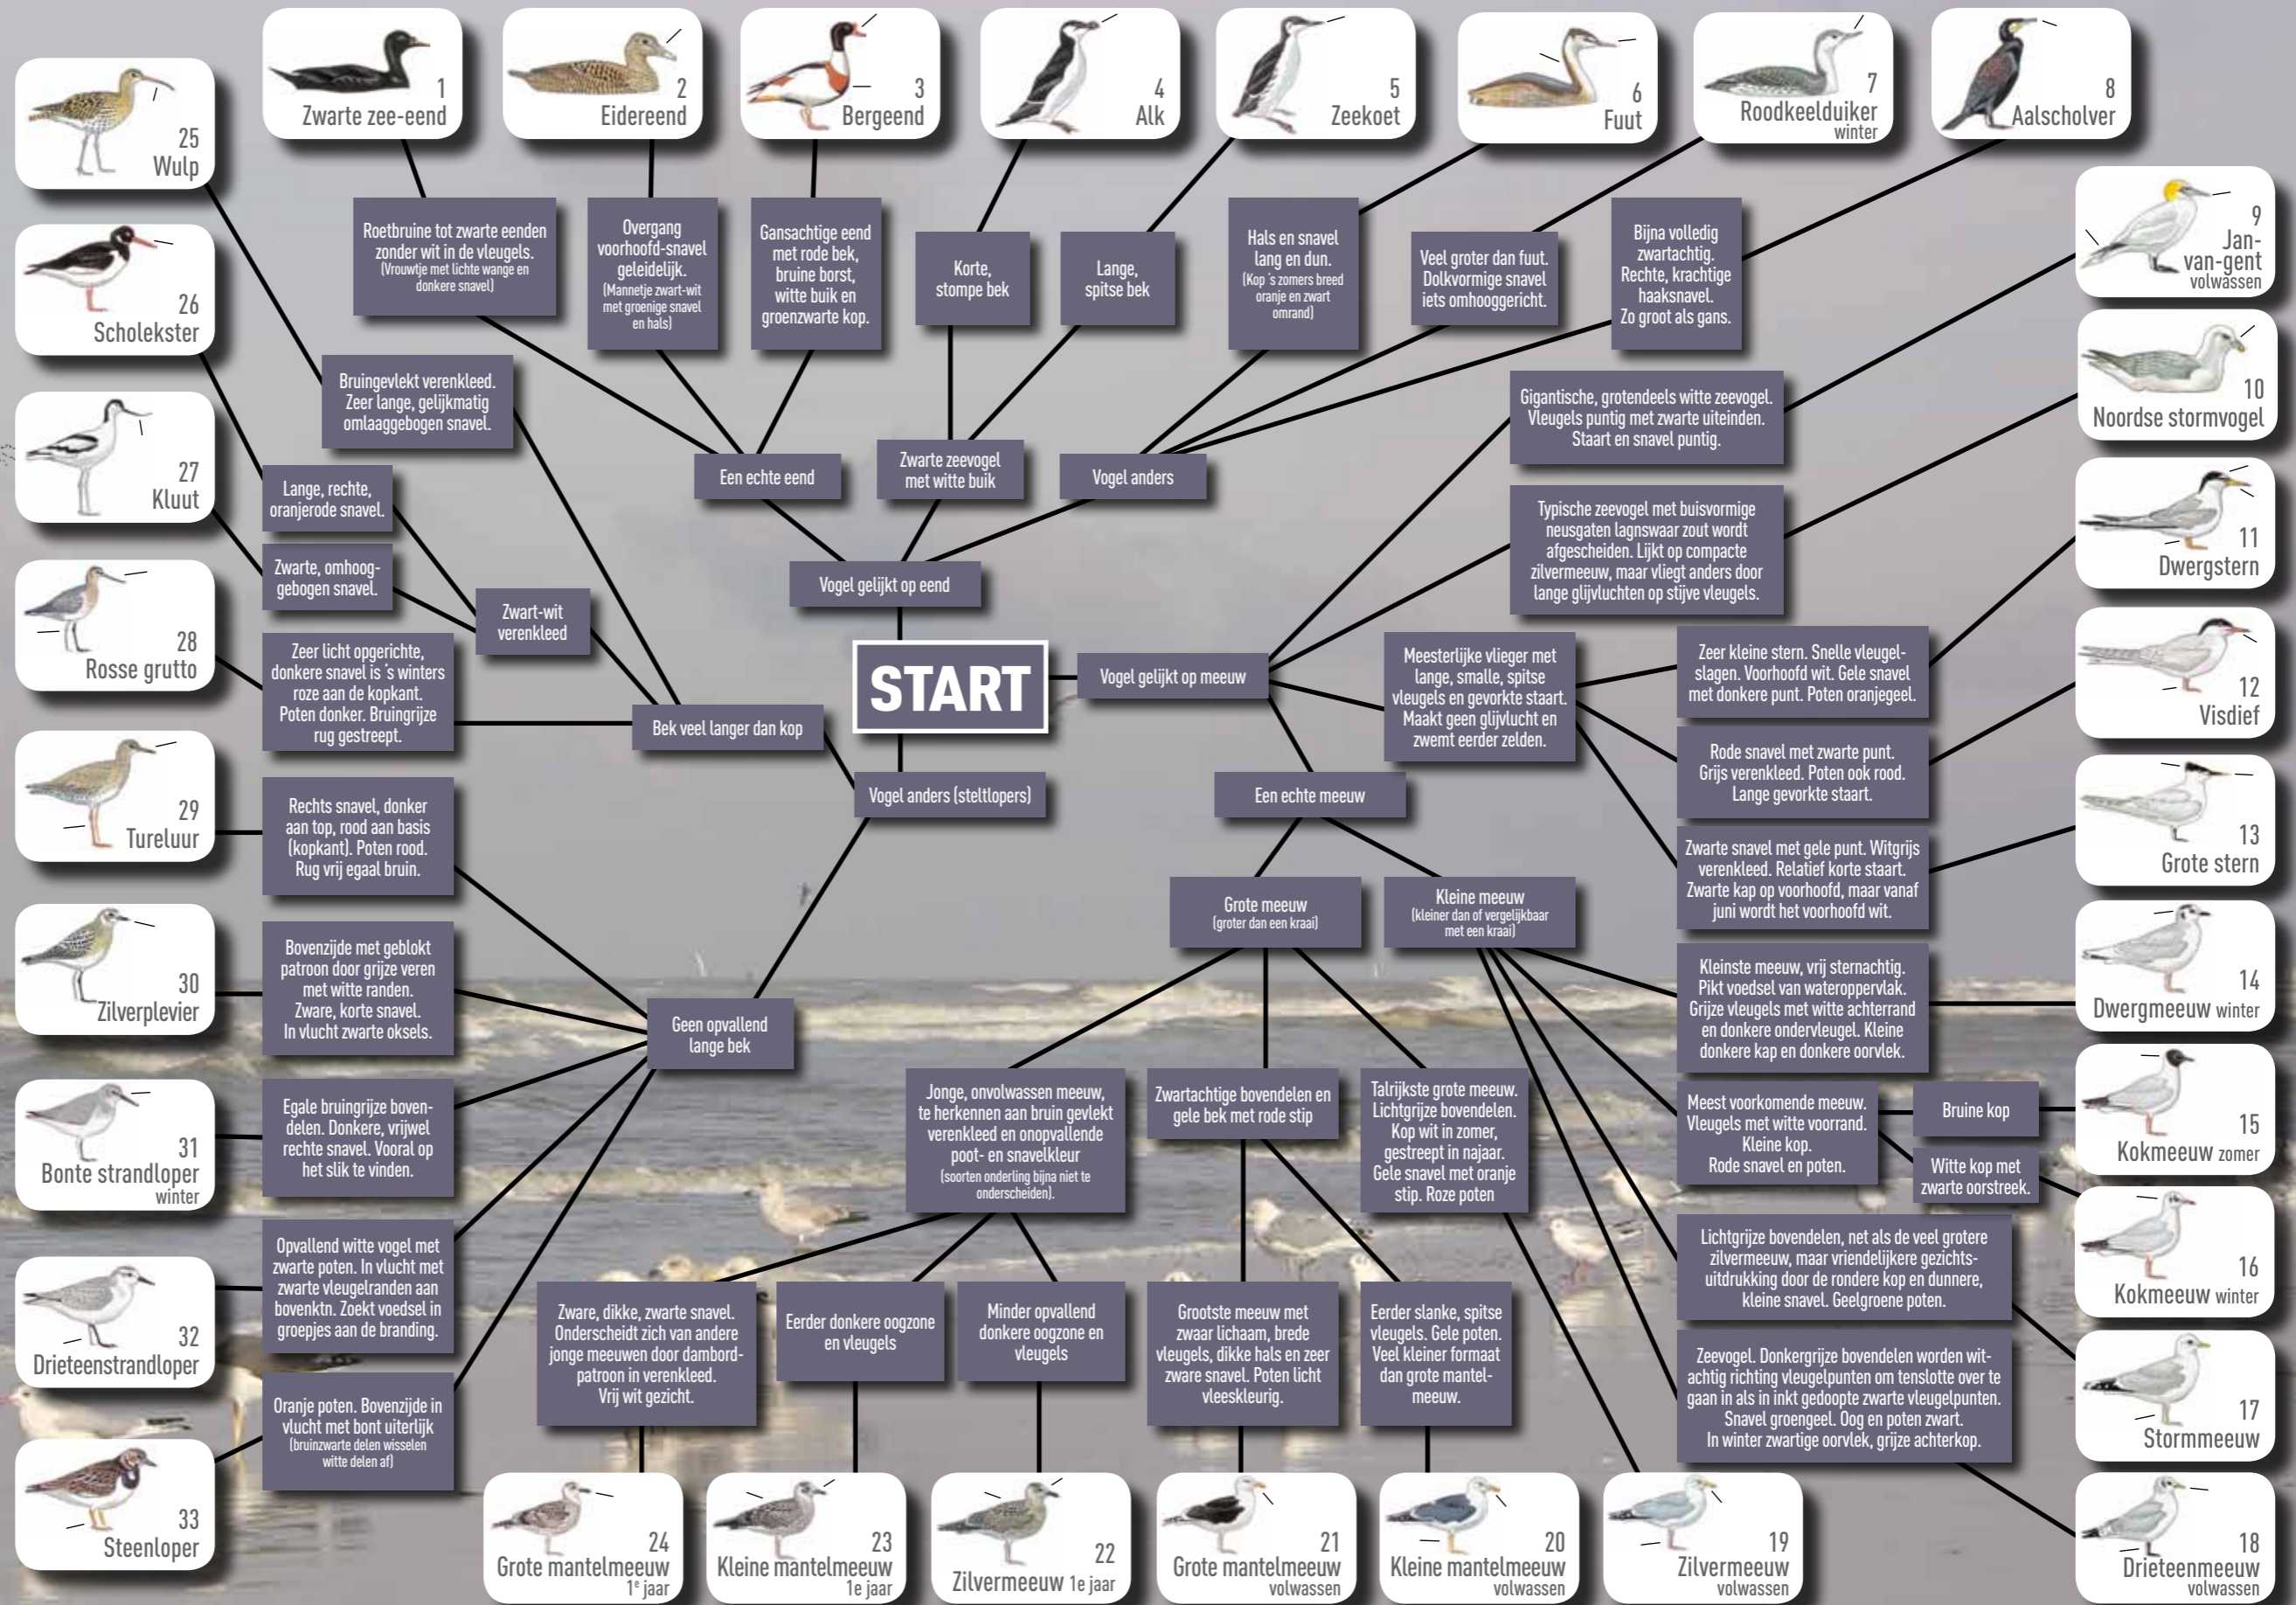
25 Wulp

1 Zwarte zee-eend

2 Eidereend

3 Bergeend

4 Alk

5 Zeekoet

6 Fuut

7 Roodkeelduiker winter

8 Aalscholver

26 Scholekster

27 Kluut

28 Rosse grutto

29 Tureluur

30 Zilverplevier

31 Bonte strandloper winter

32 Drieteenstrandloper

33 Steenloper

9 Jan-van-gent volwassen

10 Noordse stormvogel

11 Dwergstern

12 Visdief

13 Grote stern

14 Dwergmeeuw winter

15 Kokmeeuw zomer

16 Kokmeeuw winter

17 Stormmeeuw

18 Drieteenmeeuw volwassen

24 Grote mantelmeeuw 1e jaar

23 Kleine mantelmeeuw 1e jaar

22 Zilvermeeuw 1e jaar

21 Grote mantelmeeuw volwassen

20 Kleine mantelmeeuw volwassen

19 Zilvermeeuw volwassen

START

Vogel gelijkt op eend

Een echte eend

Zwarte zeevogel met witte buik

Vogel anders

Roetbruine tot zwarte eenden zonder wit in de vleugels. (Vrouwtje met lichte wange en donkere snavel)

Overgang voorhoofd-snavel geleidelijk. (Mannetje zwart-wit met groenige snavel en hals)

Gansachtige eend met rode bek, bruine borst, witte buik en groenzwarte kop.

Korte, stompe bek

Lange, spitse bek

Hals en snavel lang en dun. (Kop 's zomers breed oranje en zwart omrand)

Veel groter dan fuut. Dolkvormige snavel iets omhooggericht.

Bijna volledig zwartachtig. Rechte, krachtige haaksnavel. Zo groot als gans.

Vogel gelijkt op meeuw

Gigantische, grotendeels witte zeevogel. Vleugels puntig met zwarte uiteinden. Staart en snavel puntig.

Typische zeevogel met buisvormige neusgaten lagnswaar zout wordt afgescheiden. Lijkt op compacte zilvermeeuw, maar vliegt anders door lange glijvluchten op stijve vleugels.

Meesterlijke vlieger met lange, smalle, spitse vleugels en gevorkte staart. Maakt geen glijvlucht en zwemt eerder zelden.

Zeer kleine stern. Snelle vleugelslagen. Voorhoofd wit. Gele snavel met donkere punt. Poten oranjegeel.

Rode snavel met zwarte punt. Grijs verenkleed. Poten ook rood. Lange gevorkte staart.

Zwarte snavel met gele punt. Witgrijs verenkleed. Relatief korte staart. Zwarte kap op voorhoofd, maar vanaf juni wordt het voorhoofd wit.

Een echte meeuw

Grote meeuw (groter dan een kraai)

Kleine meeuw (kleiner dan of vergelijkbaar met een kraai)

Kleinste meeuw, vrij sternachtig. Pikt voedsel van wateroppervlak. Grijze vleugels met witte achterrand en donkere ondervleugel. Kleine donkere kap en donkere oorvlek.

Meest voorkomende meeuw. Vleugels met witte voorrand. Kleine kop. Rode snavel en poten.

Bruine kop

Witte kop met zwarte oorstreek.

Lichtgrijze bovendelen, net als de veel grotere zilvermeeuw, maar vriendelijkere gezichtsuitdrukking door de rondere kop en dunnere, kleine snavel. Geelgroene poten.

Zeevogel. Donkergrijze bovendelen worden witachtig richting vleugelpunten om tenslotte over te gaan in als in inkt gedoopte zwarte vleugelpunten. Snavel groengeel. Oog en poten zwart. In winter zwartige oorvlek, grijze achterkop.

Jonge, onvolwassen meeuw, te herkennen aan bruin gevlekt verenkleed en onopvallende poot- en snavelkleur (soorten onderling bijna niet te onderscheiden).

Zwartachtige bovendelen en gele bek met rode stip

Talrijkste grote meeuw. Lichtgrijze bovendelen. Kop wit in zomer, gestreept in najaar. Gele snavel met oranje stip. Roze poten

Zware, dikke, zwarte snavel. Onderscheidt zich van andere jonge meeuwen door dambordpatroon in verenkleed. Vrij wit gezicht.

Eerder donkere oogzone en vleugels

Minder opvallend donkere oogzone en vleugels

Grootste meeuw met zwaar lichaam, brede vleugels, dikke hals en zeer zware snavel. Poten licht vleeskleurig.

Eerder slanke, spitse vleugels. Gele poten. Veel kleiner formaat dan grote mantelmeeuw.

Vogel anders (steltlopers)

Bek veel langer dan kop

Zwart-wit verenkleed

Bruingevlekt verenkleed. Zeer lange, gelijkmatig omlaaggebogen snavel.

Lange, rechte, oranjerode snavel.

Zwarte, omhooggebogen snavel.

Zeer licht opgerichte, donkere snavel is 's winters roze aan de kopkant. Poten donker. Bruingrijze rug gestreept.

Rechts snavel, donker aan top, rood aan basis (kopkant). Poten rood. Rug vrij egaal bruin.

Geen opvallend lange bek

Bovenzijde met geblokt patroon door grijze veren met witte randen. Zware, korte snavel. In vlucht zwarte oksels.

Egale bruingrijze bovendelen. Donkere, vrijwel rechte snavel. Vooral op het slik te vinden.

Opvallend witte vogel met zwarte poten. In vlucht met zwarte vleugelranden aan bovenktn. Zoekt voedsel in groepjes aan de branding.

Oranje poten. Bovenzijde in vlucht met bont uiterlijk (bruinzwarte delen wisselen witte delen af)